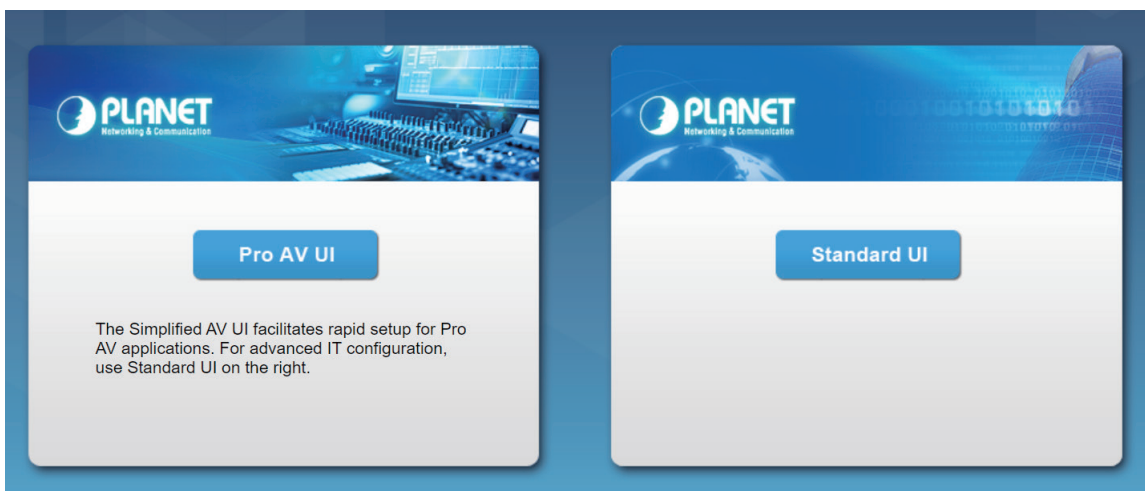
PLANET
Networking & Communication

Pro AV UI

The Simplified AV UI facilitates rapid setup for Pro AV applications. For advanced IT configuration, use Standard UI on the right.

PLANET
Networking & Communication

Standard UI